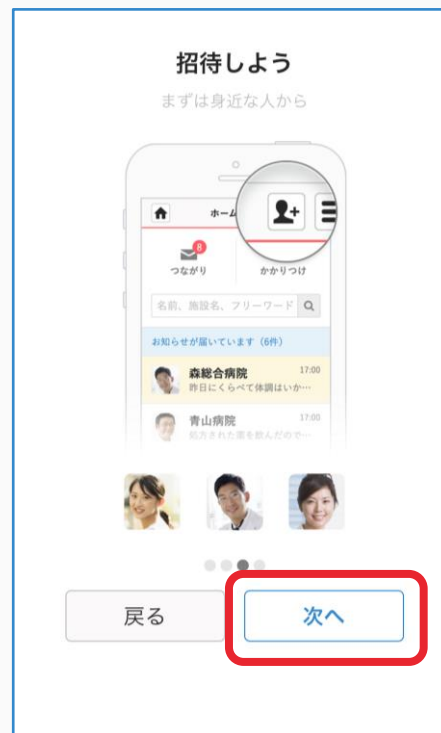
招待しよう

まずは身近な人から

ホーム

8

つながり

かかりつけ

名前、施設名、フリーワード

お知らせが届いています（6件）

森総合病院

17:00

昨日にくらべて体調はいか…

青山病院

17:00

処方された薬を飲んだので…

戻る

次へ